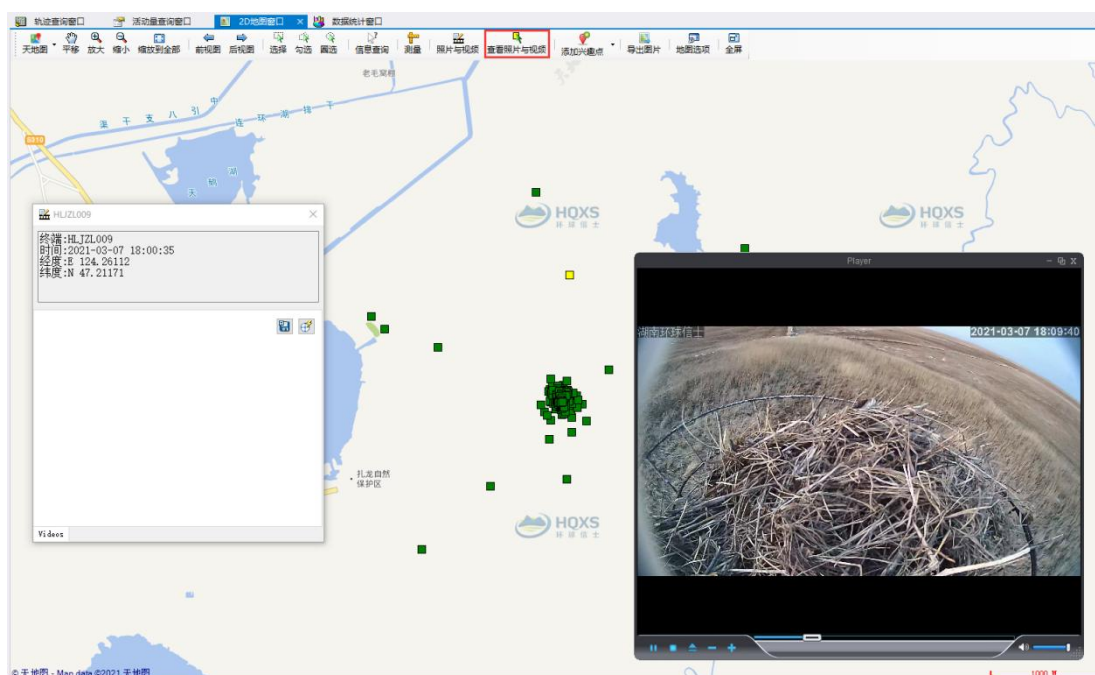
轨迹查询窗口 活动量查询窗口 2D地图窗口 × 数据统计窗口

天地图 平移 放大 缩小 缩放到全部 前视图 后视图 选择 勾选 圈选 信息查询 测量 照片与视频 查看照片与视频 添加兴趣点 导出图片 地图选项 全屏

老毛窝棚

渠 干 支 八 引 中

连 环 湖 排 干

S010

天 鹅 湖

HQXS 环球信士

HQXS 环球信士

HLJZL009

终端:HLJZL009
时间:2021-03-07 18:00:35
经度:E 124.26112
纬度:N 47.21171

Videos

扎龙自然保护区

HQXS 环球信士

Player

湖南环球信士

2021-03-07 18:09:40

© 天地图 - Map data ©2021 天地图

1000 米